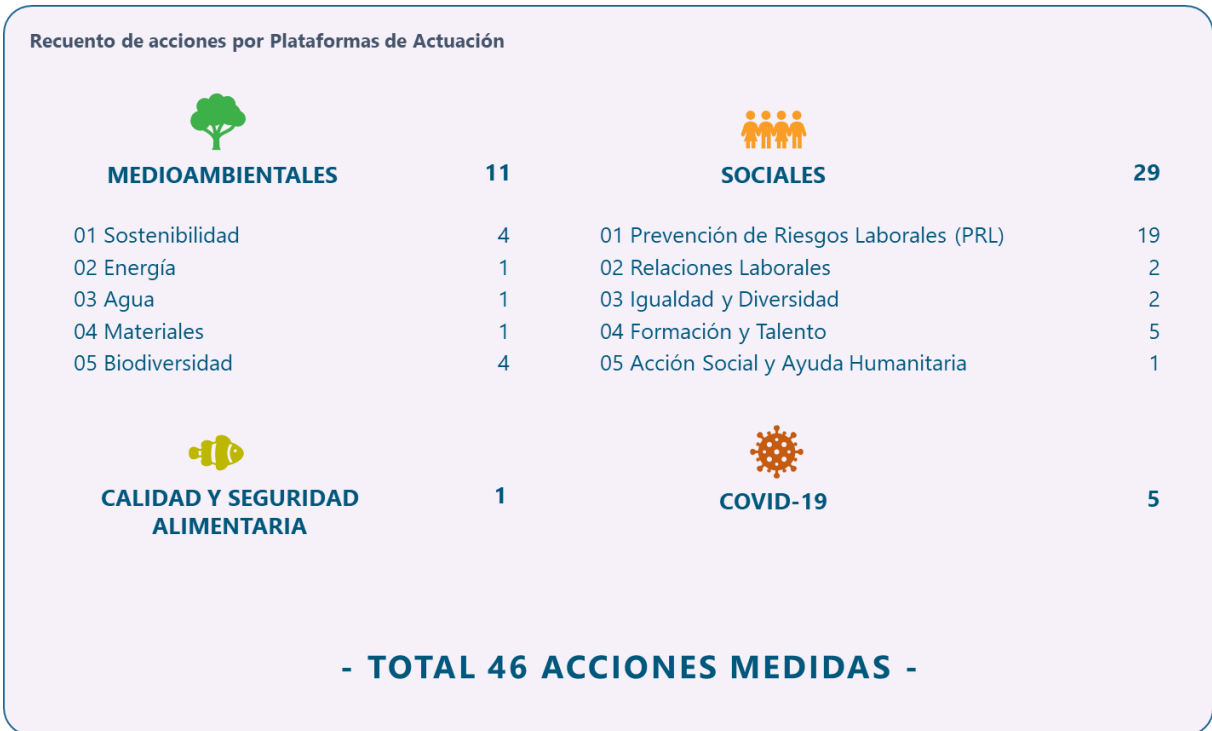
Recuento de acciones por Plataformas de Actuación

MEDIOAMBIENTALES 11

01 Sostenibilidad 4
02 Energía 1
03 Agua 1
04 Materiales 1
05 Biodiversidad 4

SOCIALES 29

01 Prevención de Riesgos Laborales (PRL) 19
02 Relaciones Laborales 2
03 Igualdad y Diversidad 2
04 Formación y Talento 5
05 Acción Social y Ayuda Humanitaria 1

CALIDAD Y SEGURIDAD ALIMENTARIA 1

COVID-19 5

- TOTAL 46 ACCIONES MEDIDAS -